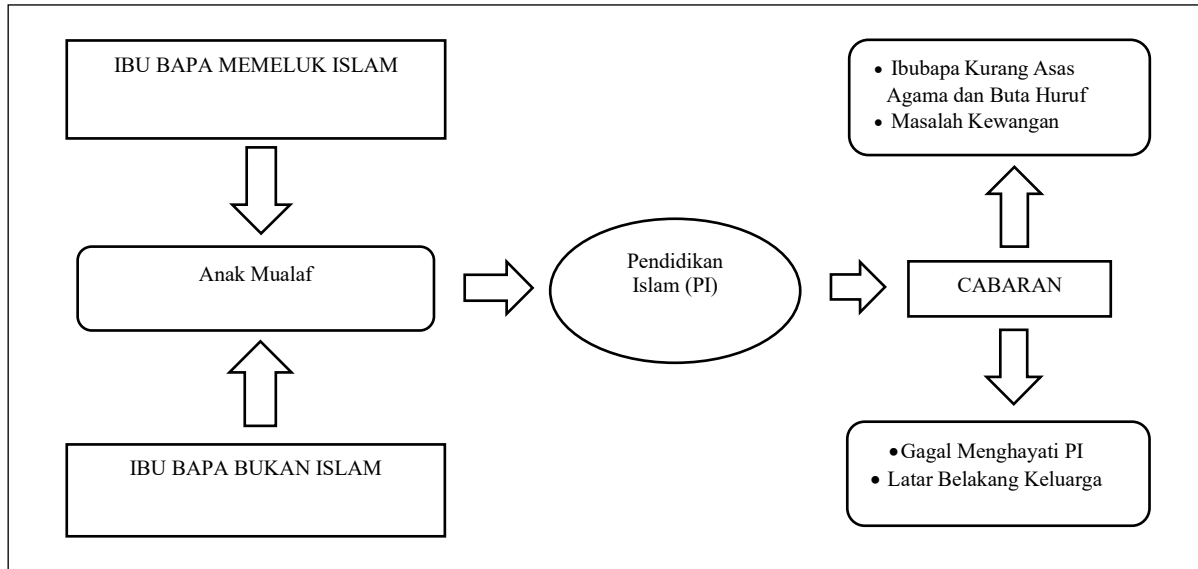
IBU BAPA MEMELUK ISLAM

Anak Mualaf

IBU BAPA BUKAN ISLAM

Pendidikan Islam (PI)

CABARAN

• Ibubapa Kurang Asas Agama dan Buta Huruf
• Masalah Kewangan

• Gagal Menghayati PI
• Latar Belakang Keluarga